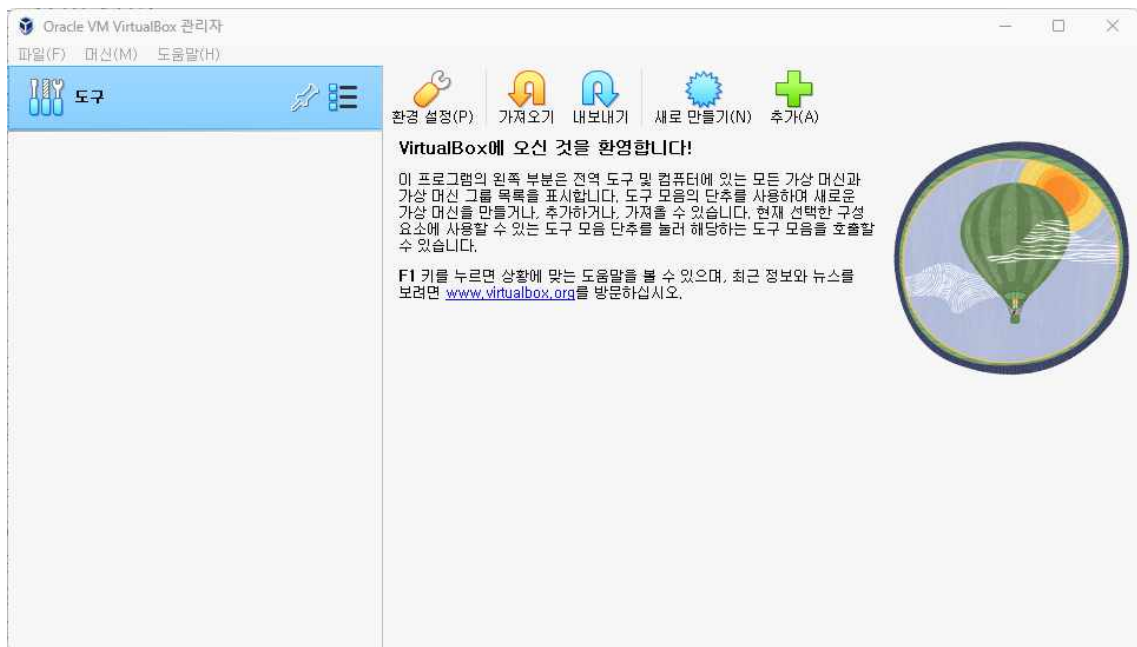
Oracle VM VirtualBox 관리자

파일(F) 머신(M) 도움말(H)

도구

환경 설정(P) 가져오기 내보내기 새로 만들기(N) 추가(A)

VirtualBox에 오신 것을 환영합니다!

이 프로그램의 왼쪽 부분은 전역 도구 및 컴퓨터에 있는 모든 가상 머신과 가상 머신 그룹 목록을 표시합니다. 도구 모음의 단추를 사용하여 새로운 가상 머신을 만들거나, 추가하거나, 가져올 수 있습니다. 현재 선택한 구성 요소에 사용할 수 있는 도구 모음 단추를 눌러 해당하는 도구 모음을 호출할 수 있습니다.

F1 키를 누르면 상황에 맞는 도움말을 볼 수 있으며, 최근 정보와 뉴스를 보려면 www.virtualbox.org를 방문하십시오.